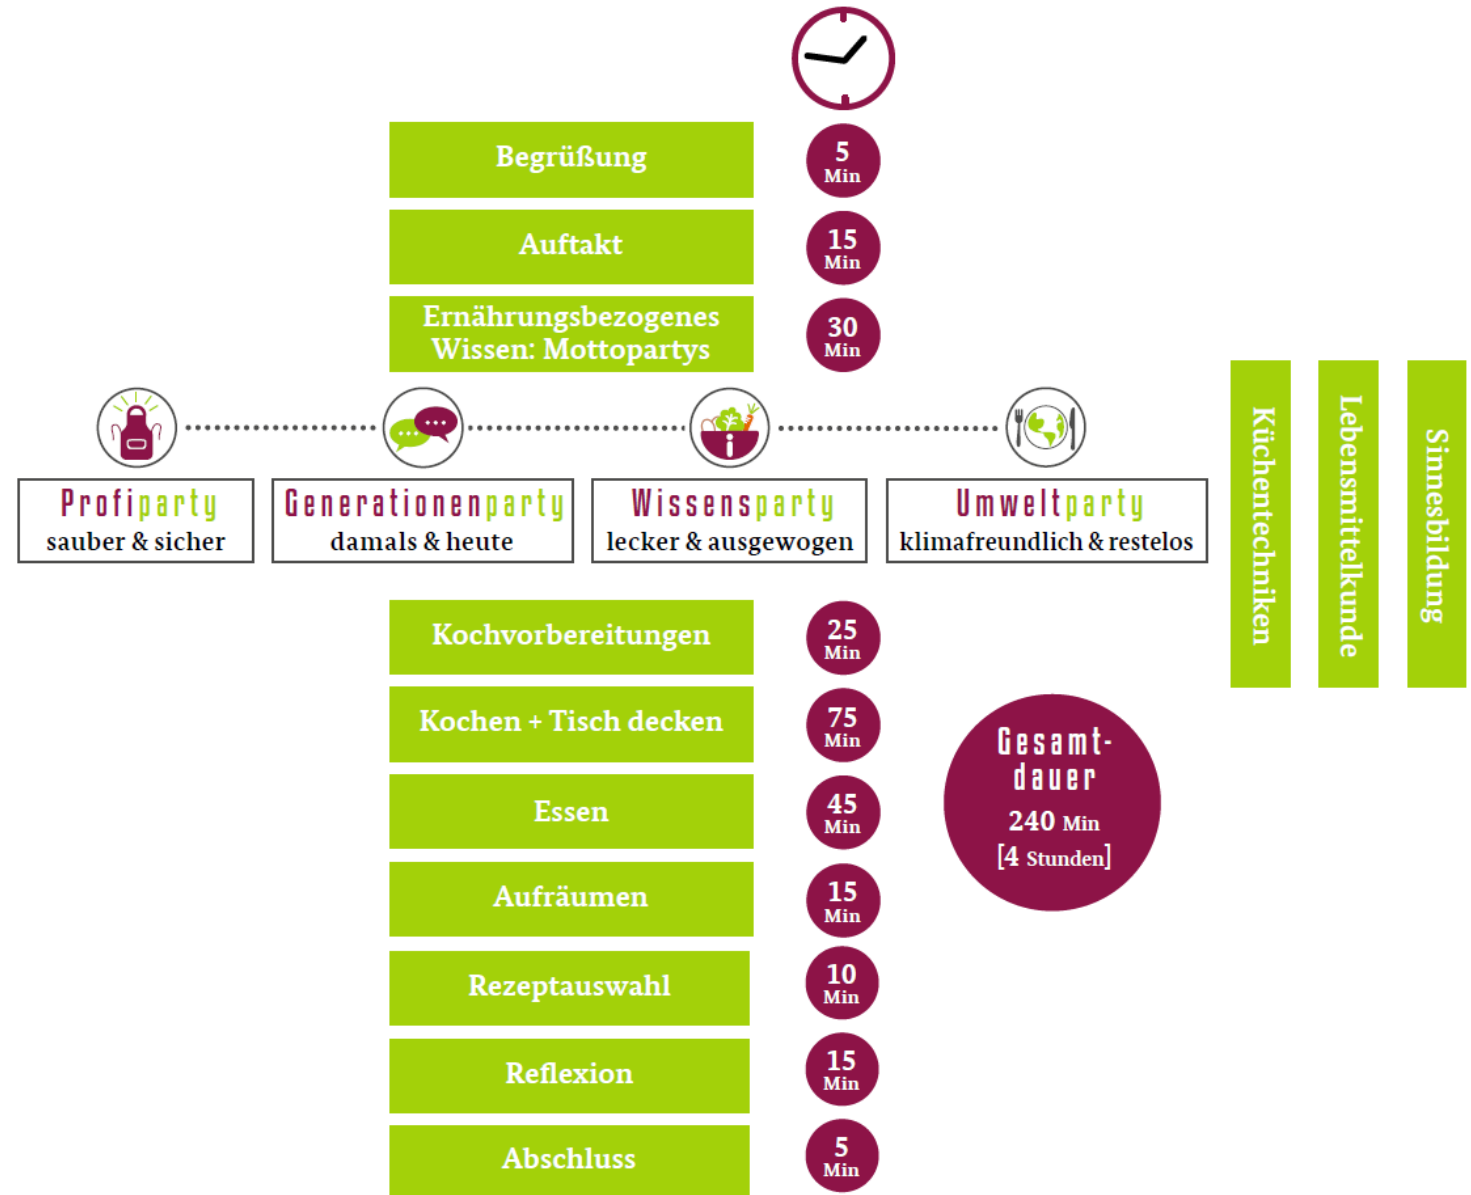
Begrüßung
5 Min

Auftakt
15 Min

Ernährungsbezogenes Wissen: Mottopartys
30 Min

Profiparty
sauber & sicher

Generationenparty
damals & heute

Wissensparty
lecker & ausgewogen

Umweltparty
klimafreundlich & restelos

Küchentechniken

Lebensmittelkunde

Sinnesbildung

Kochvorbereitungen
25 Min

Kochen + Tisch decken
75 Min

Essen
45 Min

Aufräumen
15 Min

Rezeptauswahl
10 Min

Reflexion
15 Min

Abschluss
5 Min

Gesamtdauer
240 Min
[4 Stunden]